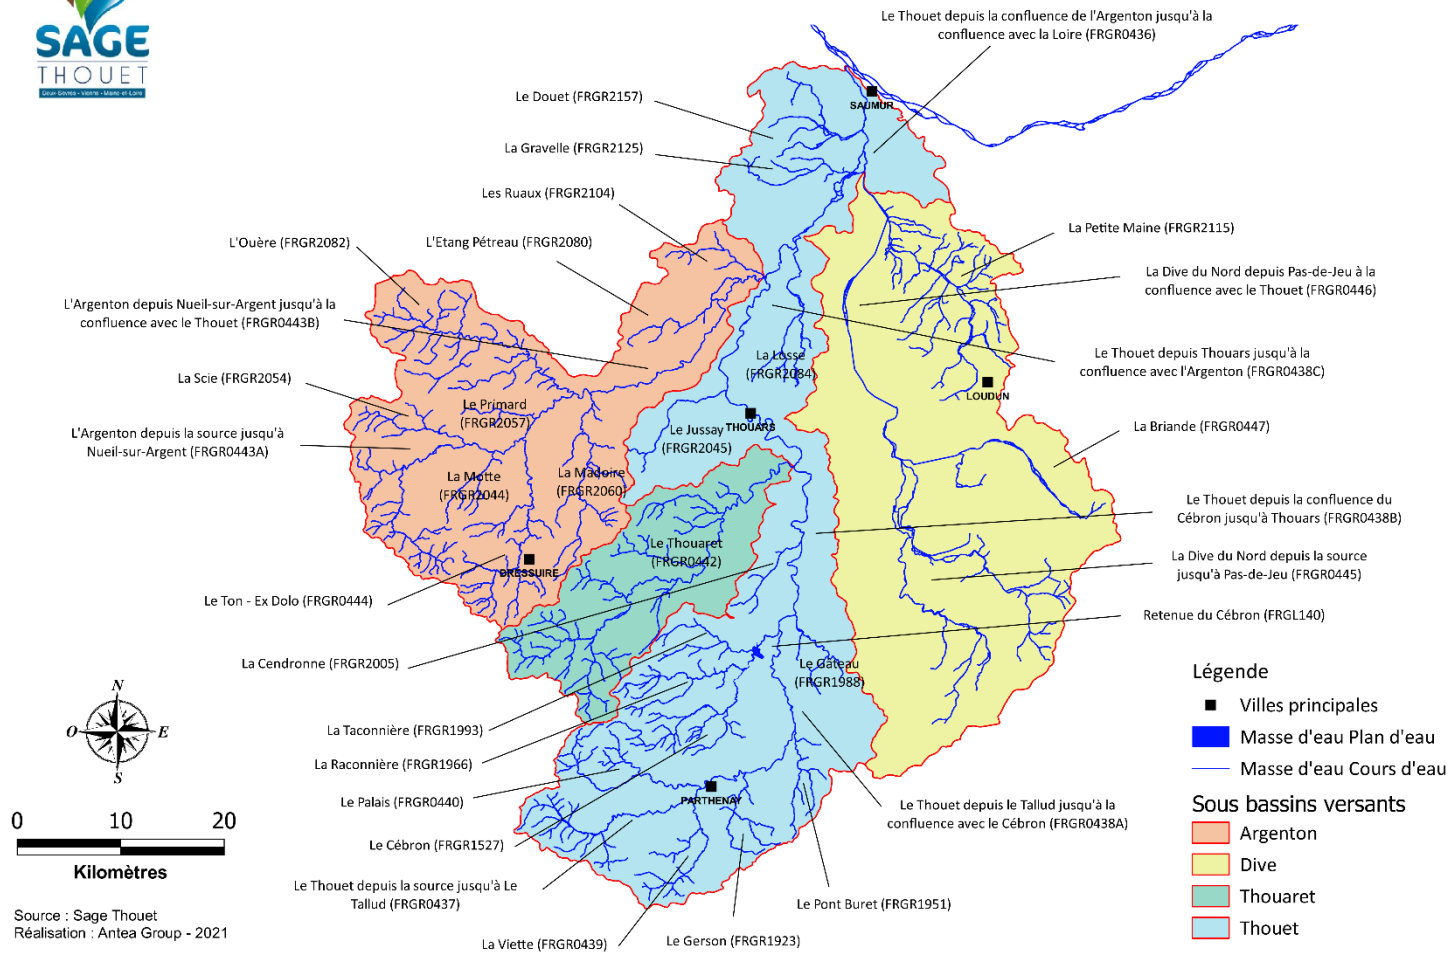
SAGE
THOUET
Deux-Sèvres - Vienne - Maine-et-Loire

Le Thouet depuis la confluence de l'Argenton jusqu'à la confluence avec la Loire (FRGR0436)

Le Douet (FRGR2157)

La Gravelle (FRGR2125)

Les Ruaux (FRGR2104)

L'Ouère (FRGR2082)

L'Etang Pétreau (FRGR2080)

L'Argenton depuis Nueil-sur-Argent jusqu'à la confluence avec le Thouet (FRGR0443B)

La Scie (FRGR2054)

L'Argenton depuis la source jusqu'à Nueil-sur-Argent (FRGR0443A)

Le Ton - Ex Dolo (FRGR0444)

La Cendronne (FRGR2005)

La Taconnière (FRGR1993)

La Raconnière (FRGR1966)

Le Palais (FRGR0440)

Le Cébron (FRGR1527)

Le Thouet depuis la source jusqu'à Le Tallud (FRGR0437)

La Viette (FRGR0439)

Le Gerson (FRGR1923)

Le Pont Buret (FRGR1951)

Le Thouet depuis le Tallud jusqu'à la confluence avec le Cébron (FRGR0438A)

Retenue du Cébron (FRGL140)

La Dive du Nord depuis la source jusqu'à Pas-de-Jeu (FRGR0445)

Le Thouet depuis la confluence du Cébron jusqu'à Thouars (FRGR0438B)

La Briande (FRGR0447)

Le Thouet depuis Thouars jusqu'à la confluence avec l'Argenton (FRGR0438C)

La Dive du Nord depuis Pas-de-Jeu à la confluence avec le Thouet (FRGR0446)

La Petite Maine (FRGR2115)

SAUMUR
LOUDUN
THOUARS
BRESSUIRE
PARTHENAY

La Losse (FRGR2084)
Le Primard (FRGR2057)
Le Jussay (FRGR2045)
La Motte (FRGR2044)
La Madoire (FRGR2060)
Le Thouaret (FRGR0442)
Le Gateau (FRGR1988)

N
O
E
S

0 10 20
Kilomètres

Source : Sage Thouet
Réalisation : Antea Group - 2021

Légende
Villes principales
Masse d'eau Plan d'eau
Masse d'eau Cours d'eau
Sous bassins versants
Argenton
Dive
Thouaret
Thouet